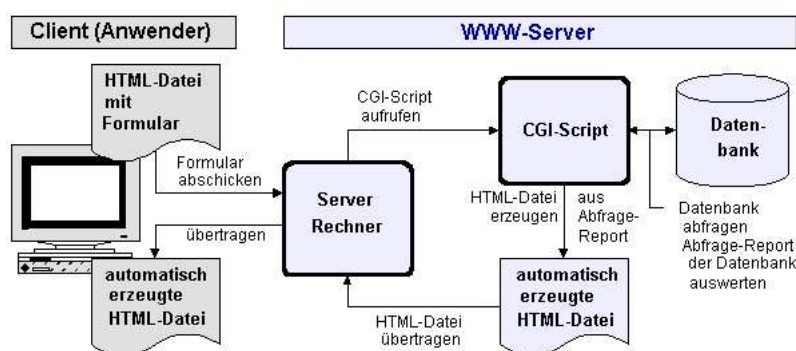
Client (Anwender)

WWW-Server

HTML-Datei mit Formular

Formular abschicken

CGI-Script aufrufen

CGI-Script

Daten-bank

Server Rechner

HTML-Datei erzeugen

aus Abfrage-Report

Datenbank abfragen

Abfrage-Report der Datenbank auswerten

übertragen

automatisch erzeugte HTML-Datei

automatisch erzeugte HTML-Datei

HTML-Datei übertragen